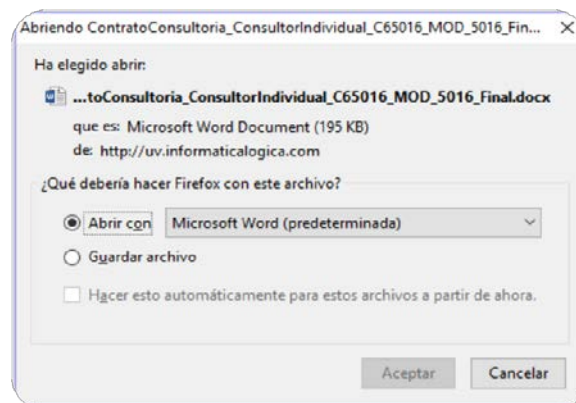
Abriendo ContratoConsultoria_ConsultorIndividual_C65016_MOD_5016_Fin... ×

Ha elegido abrir:

...toConsultoria_ConsultorIndividual_C65016_MOD_5016_Final.docx

que es: Microsoft Word Document (195 KB)

de: http://uv.informaticalogica.com

¿Qué debería hacer Firefox con este archivo?

Abrir con Microsoft Word (predeterminada)

Guardar archivo

Hacer esto automáticamente para estos archivos a partir de ahora.

Aceptar Cancelar